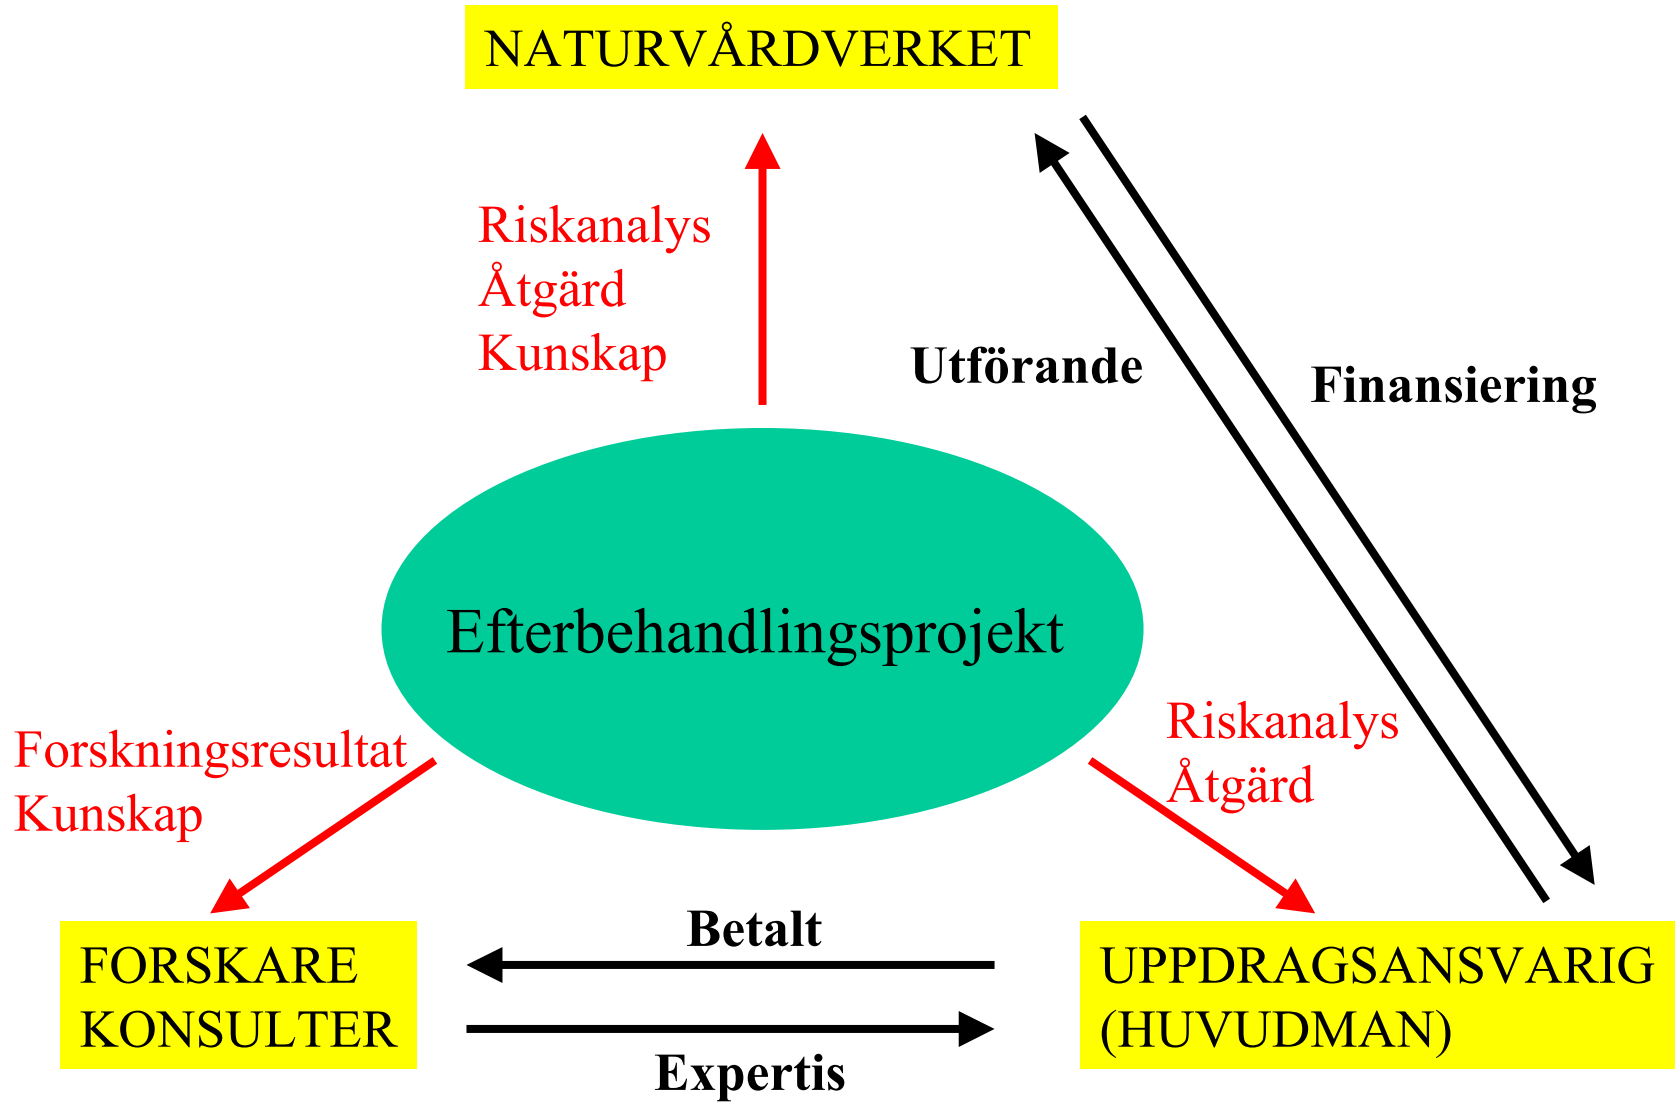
NATURVÅRDVERKET

Riskanalys
Åtgärd
Kunskap

Utförande

Finansiering

Efterbehandlingsprojekt

Forskningsresultat
Kunskap

Riskanalys
Åtgärd

Betalt

FORSKARE
KONSULTER

UPPDRAGSANSVARIG
(HUVUDMAN)

Expertis